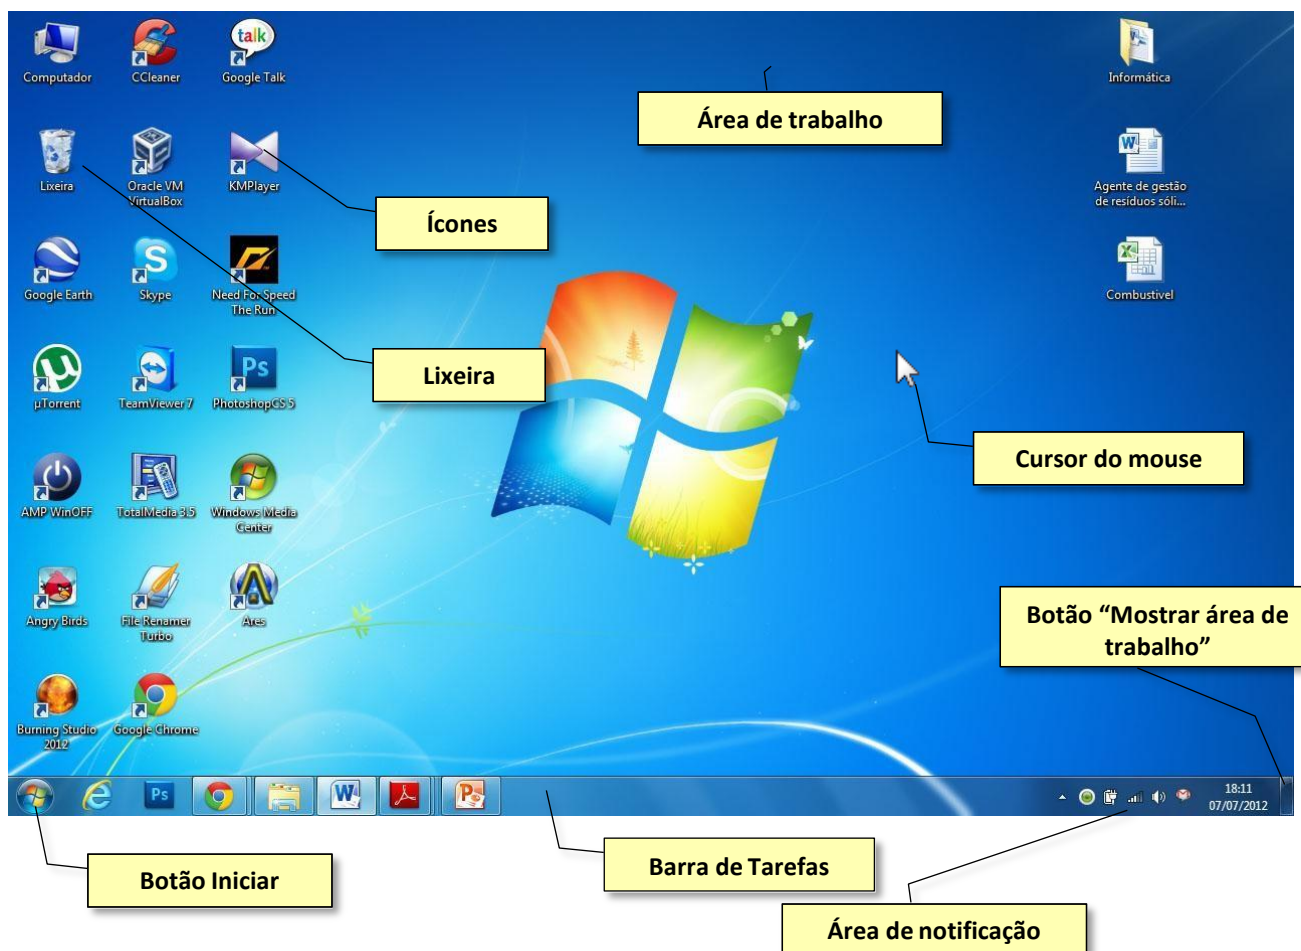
Computador
CCleaner
Google Talk
Informática
Área de trabalho
Lixeira
Oracle VM VirtualBox
KMPlayer
Ícones
Agente de gestão de resíduos sóli...
Google Earth
Skype
Need For Speed The Run
Combustivel
µTorrent
TeamViewer 7
PhotoshopCS 5
Lixeira
Cursor do mouse
AMP WinOFF
TotalMedia 3.5
Windows Media Center
Angry Birds
File Renamer Turbo
Ares
Botão "Mostrar área de trabalho"
Burning Studio 2012
Google Chrome
18:11
07/07/2012
Botão Iniciar
Barra de Tarefas
Área de notificação